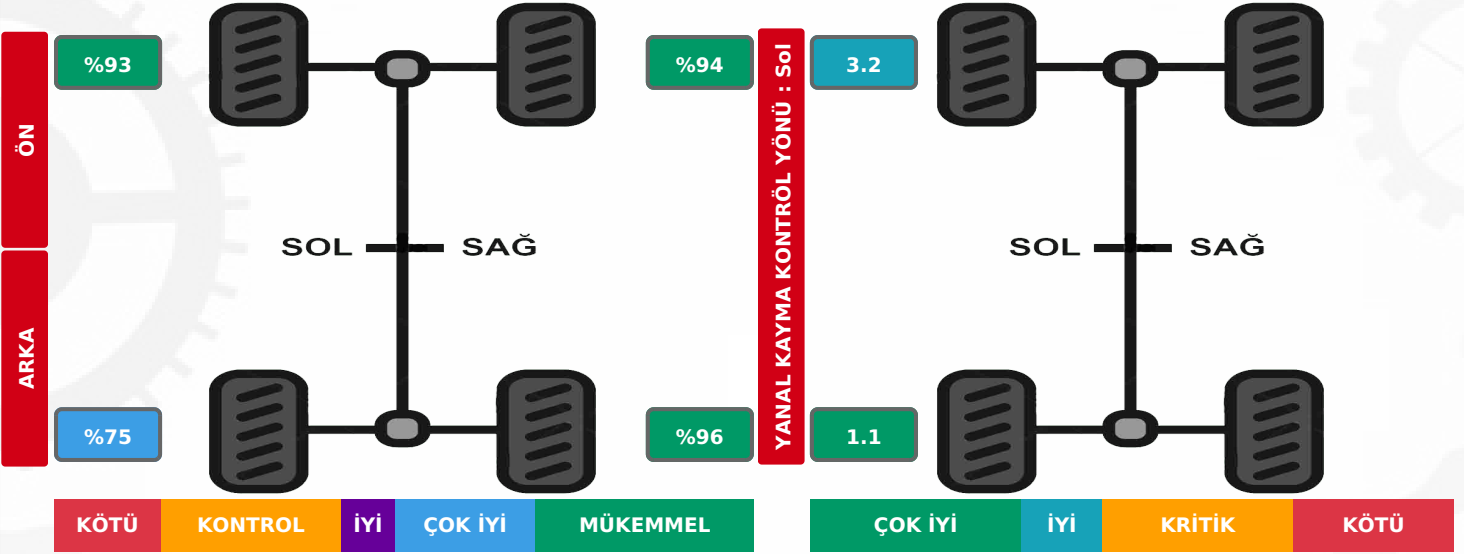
ÖN

ARKA

%93

%75

SOL

SAĞ

%94

%96

YANAL KAYMA KONTRÖL YÖNÜ : Sol

3.2

1.1

SOL

SAĞ

| KÖTÜ | KONTROL | İYİ | ÇOK İYİ | MÜKEMMEL |
|---|---|---|---|---|

| ÇOK İYİ | İYİ | KRİTİK | KÖTÜ |
|---|---|---|---|